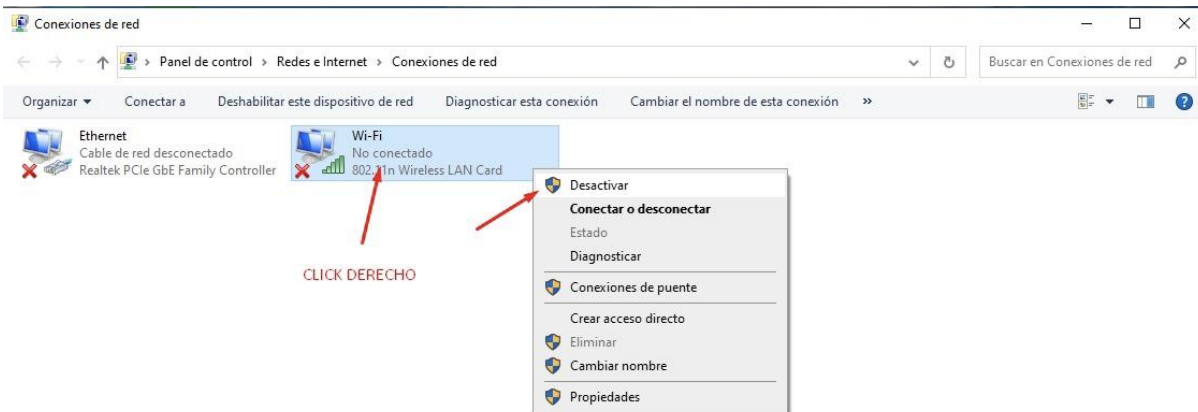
Conexiones de red

Panel de control › Redes e Internet › Conexiones de red

Buscar en Conexiones de red

Organizar ▾ Conectar a Deshabilitar este dispositivo de red Diagnosticar esta conexión Cambiar el nombre de esta conexión »

Ethernet
Cable de red desconectado
Realtek PCIe GbE Family Controller

Wi-Fi
No conectado
802.11n Wireless LAN Card

CLICK DERECHO

Desactivar
Conectar o desconectar
Estado
Diagnosticar
Conexiones de puente
Crear acceso directo
Eliminar
Cambiar nombre
Propiedades